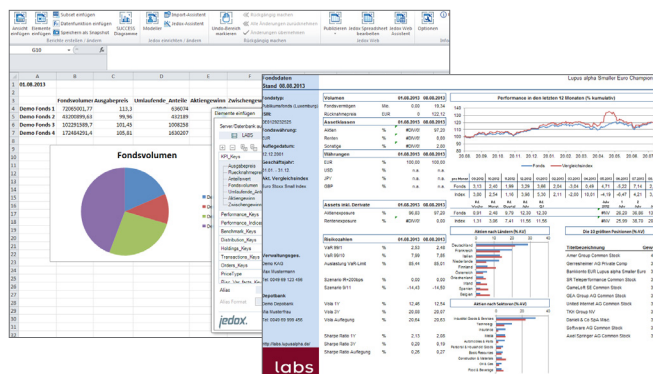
Ansicht einfügen | Elemente einfügen | Subset einfügen | Datenfunktion einfügen | Speichern als Snapshot | SUCCESS Diagramme | Modeller | Report-Assistent | Index-Assistent | Rückgängig machen | Alle Änderungen zurücknehmen | Alle Änderungen übernehmen | Publizieren | Jedox Spreadsheet bearbeiten | Jedox Web Assistent | Optionen
Bereiche einfügen / ändern | Index einrichten / ändern | Rückgängig machen | Jedox Web

G10

| | A | B | C | D | E | F |
|---|---|---|---|---|---|---|
| 1 | 01.08.2013 | | | | | |
| 2 | | Fondsnamen | Ausgabepreis | Umlaufende_Anteile | Aktiengewinn | Zwischengewinn |
| 3 | Demo Fonds 1 | 72065001,77 | 111,3 | 636074 | | |
| 4 | Demo Fonds 2 | 43200899,63 | 99,96 | 432189 | | |
| 5 | Demo Fonds 3 | 102291309,7 | 101,45 | 1008268 | | |
| 6 | Demo Fonds 4 | 172484291,4 | 105,81 | 1630207 | | |

Fondsvolumen

Elemente einfügen
Server/Datenbank auswählen
KPI_Keys
Ausgabepreis
Rücknahmepreis
Anteilswert
Fondsvolumen
Umlaufende_Anteile
Aktiengewinn
Zwischengewinn
Performance_Keys
Performance_Indices
Benchmark_Keys
Distribution_Keys
Holdings_Keys
Transactions_Keys
Orders_Keys
PriceType
Alias
Alias Format
jedox.

Fondsdaten
Stand 08.08.2013

Lupus alpha Smaller Euro Champions

Fondstyp: Publikumsfonds (Luxemburg)
ISIN:
Auflagedatum:
Fondswährung: EUR
Akt. Vergleichsindex: Euro Stoxx Small Index
Verwaltungsgesellschaft:
Fondsmanager: Max Mustermann
Depotbank:

Volumen | 01.08.2013 | 08.08.2013
Fondsvermögen | Mio. | 0,00 | 15,34
Rücknahmepreis | EUR | 0 | 122,12

Assetklassen | 01.08.2013 | 08.08.2013
Aktien | % | #DIV/0! | 97,20
Renten | % | #DIV/0! | 0,00
Sonstige | % | #DIV/0! | 2,80

Währungen | 01.08.2013 | 08.08.2013
EUR | % | 100,00 | 100,00
USD | % | n.a. | n.a.
JPY | % | n.a. | n.a.
GBP | % | n.a. | n.a.

Assets inkl. Derivate | 01.08.2013 | 08.08.2013
Aktienexposure | % | 96,83 | 97,20
Rentenexposure | % | 0,00 | 0,00

Risikozahlen | 01.08.2013 | 08.08.2013
VaR 99/1 | % | 2,53 | 2,46
VaR 99/10 | % | 7,99 | 7,88
Auslastung VaR-Limit | % | 39,95 | 39,40
Szenario 8%-200bps | % | -9,66 | -9,70
Szenario 9/11 | % | -14,45 | -14,50
Vola 1Y | % | 12,46 | 12,54
Vola 3Y | % | 20,59 | 20,67
Vola Auflegung | % | 19,03 | 19,04
Sharpe Ratio 1Y | % | 2,13 | 2,05
Sharpe Ratio 3Y | % | 0,29 | 0,24
Sharpe Ratio Auflegung | % | 0,26 | 0,28

Performance in den letzten 12 Monaten (% kumulativ)
Fonds — Vergleichsindex

Aktien nach Ländern (% NAV)
Deutschland
Frankreich
Italien
Niederlande
Finnland
Österreich
Irland
Portugal
Belgien
Spanien

Aktien nach Sektoren (% NAV)

Die 10 größten Positionen (% NAV)
Titelbezeichnung
Amer Group Common Stock
Gerresheimer AG Common Stock
Banklonto EUR Lupus alpha Smaller Euro
SR Teleperformance Common Stock
GameLoft SE Common Stock
GEA Group AG Common Stock
United Internet AG Common Stock
TKH Group NV
Stabilus & Co Stock
Software AG Common Stock
Axel Springer AG Common Stock

http://labs.lupusalpha.de/

labs